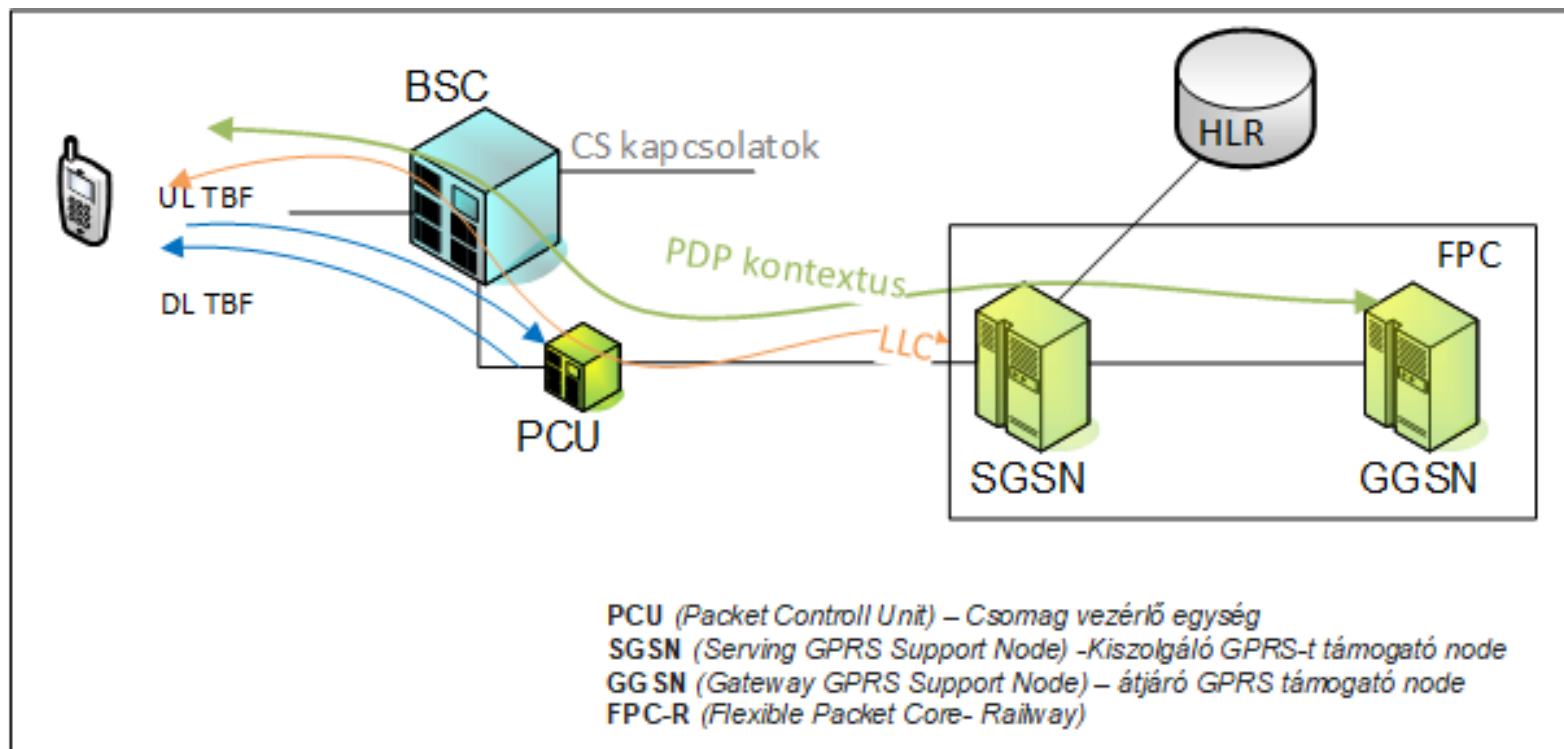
BSC
CS kapcsolatok
HLR
UL TBF
DL TBF
PDP kontextus
FPC
LLC
PCU
SGSN
GGSN

PCU (Packet Controll Unit) – Csomag vezérlő egység
SGSN (Serving GPRS Support Node) -Kiszolgáló GPRS-t támogató node
GGSN (Gateway GPRS Support Node) – átjáró GPRS támogató node
FPC-R (Flexible Packet Core- Railway)